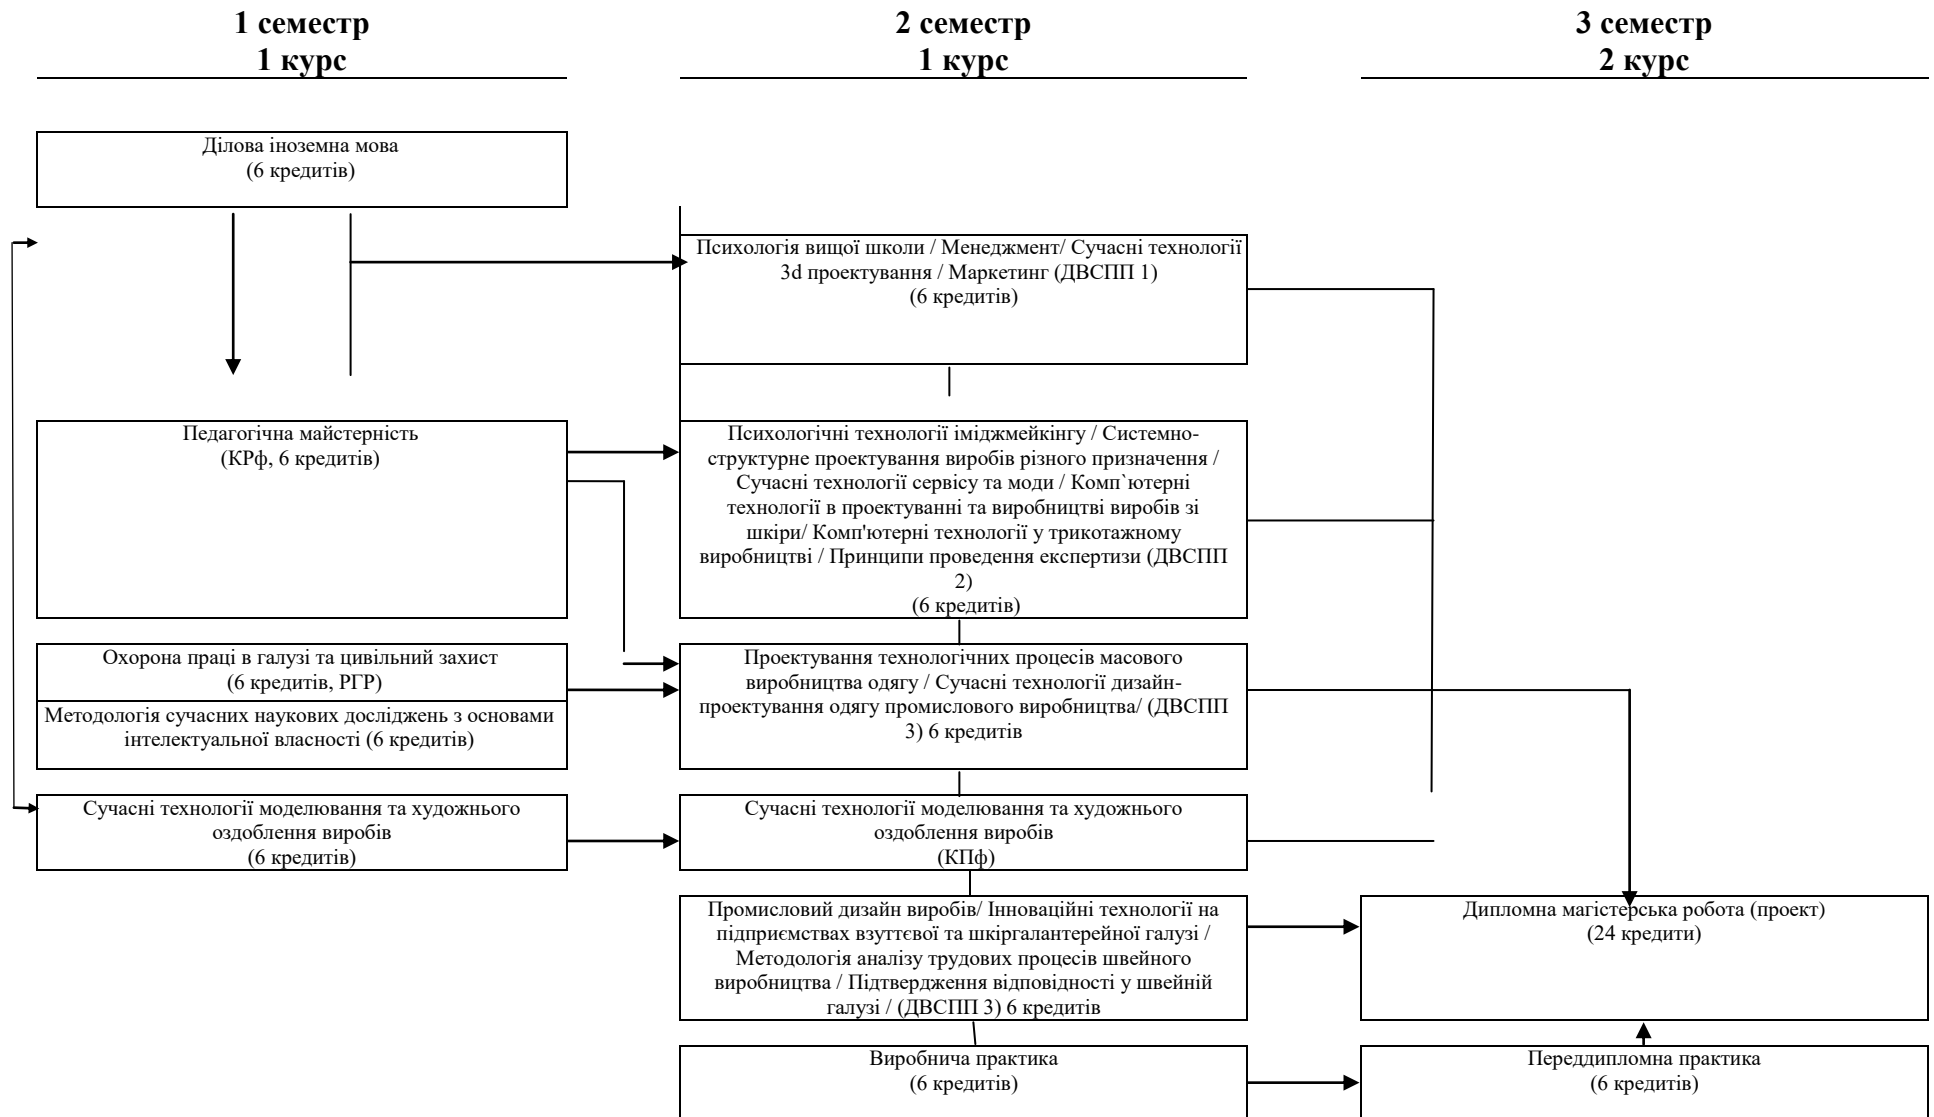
1 семестр
1 курс

2 семестр
1 курс

3 семестр
2 курс

Ділова іноземна мова
(6 кредитів)

Педагогічна майстерність
(КРф, 6 кредитів)

Охорона праці в галузі та цивільний захист
(6 кредитів, РГР)

Методологія сучасних наукових досліджень з основами інтелектуальної власності (6 кредитів)

Сучасні технології моделювання та художнього оздоблення виробів
(6 кредитів)

Психологія вищої школи / Менеджмент/ Сучасні технології 3d проектування / Маркетинг (ДВСПП 1)
(6 кредитів)

Психологічні технології іміджмейкінгу / Системно-структурне проектування виробів різного призначення / Сучасні технології сервісу та моди / Комп`ютерні технології в проектуванні та виробництві виробів зі шкіри/ Комп'ютерні технології у трикотажному виробництві / Принципи проведення експертизи (ДВСПП 2)
(6 кредитів)

Проектування технологічних процесів масового виробництва одягу / Сучасні технології дизайн-проектування одягу промислового виробництва/ (ДВСПП 3) 6 кредитів

Сучасні технології моделювання та художнього оздоблення виробів
(КПф)

Промисловий дизайн виробів/ Інноваційні технології на підприємствах взуттєвої та шкіргалантерейної галузі / Методологія аналізу трудових процесів швейного виробництва / Підтвердження відповідності у швейній галузі / (ДВСПП 3) 6 кредитів

Виробнича практика
(6 кредитів)

Дипломна магістерська робота (проект)
(24 кредити)

Переддипломна практика
(6 кредитів)